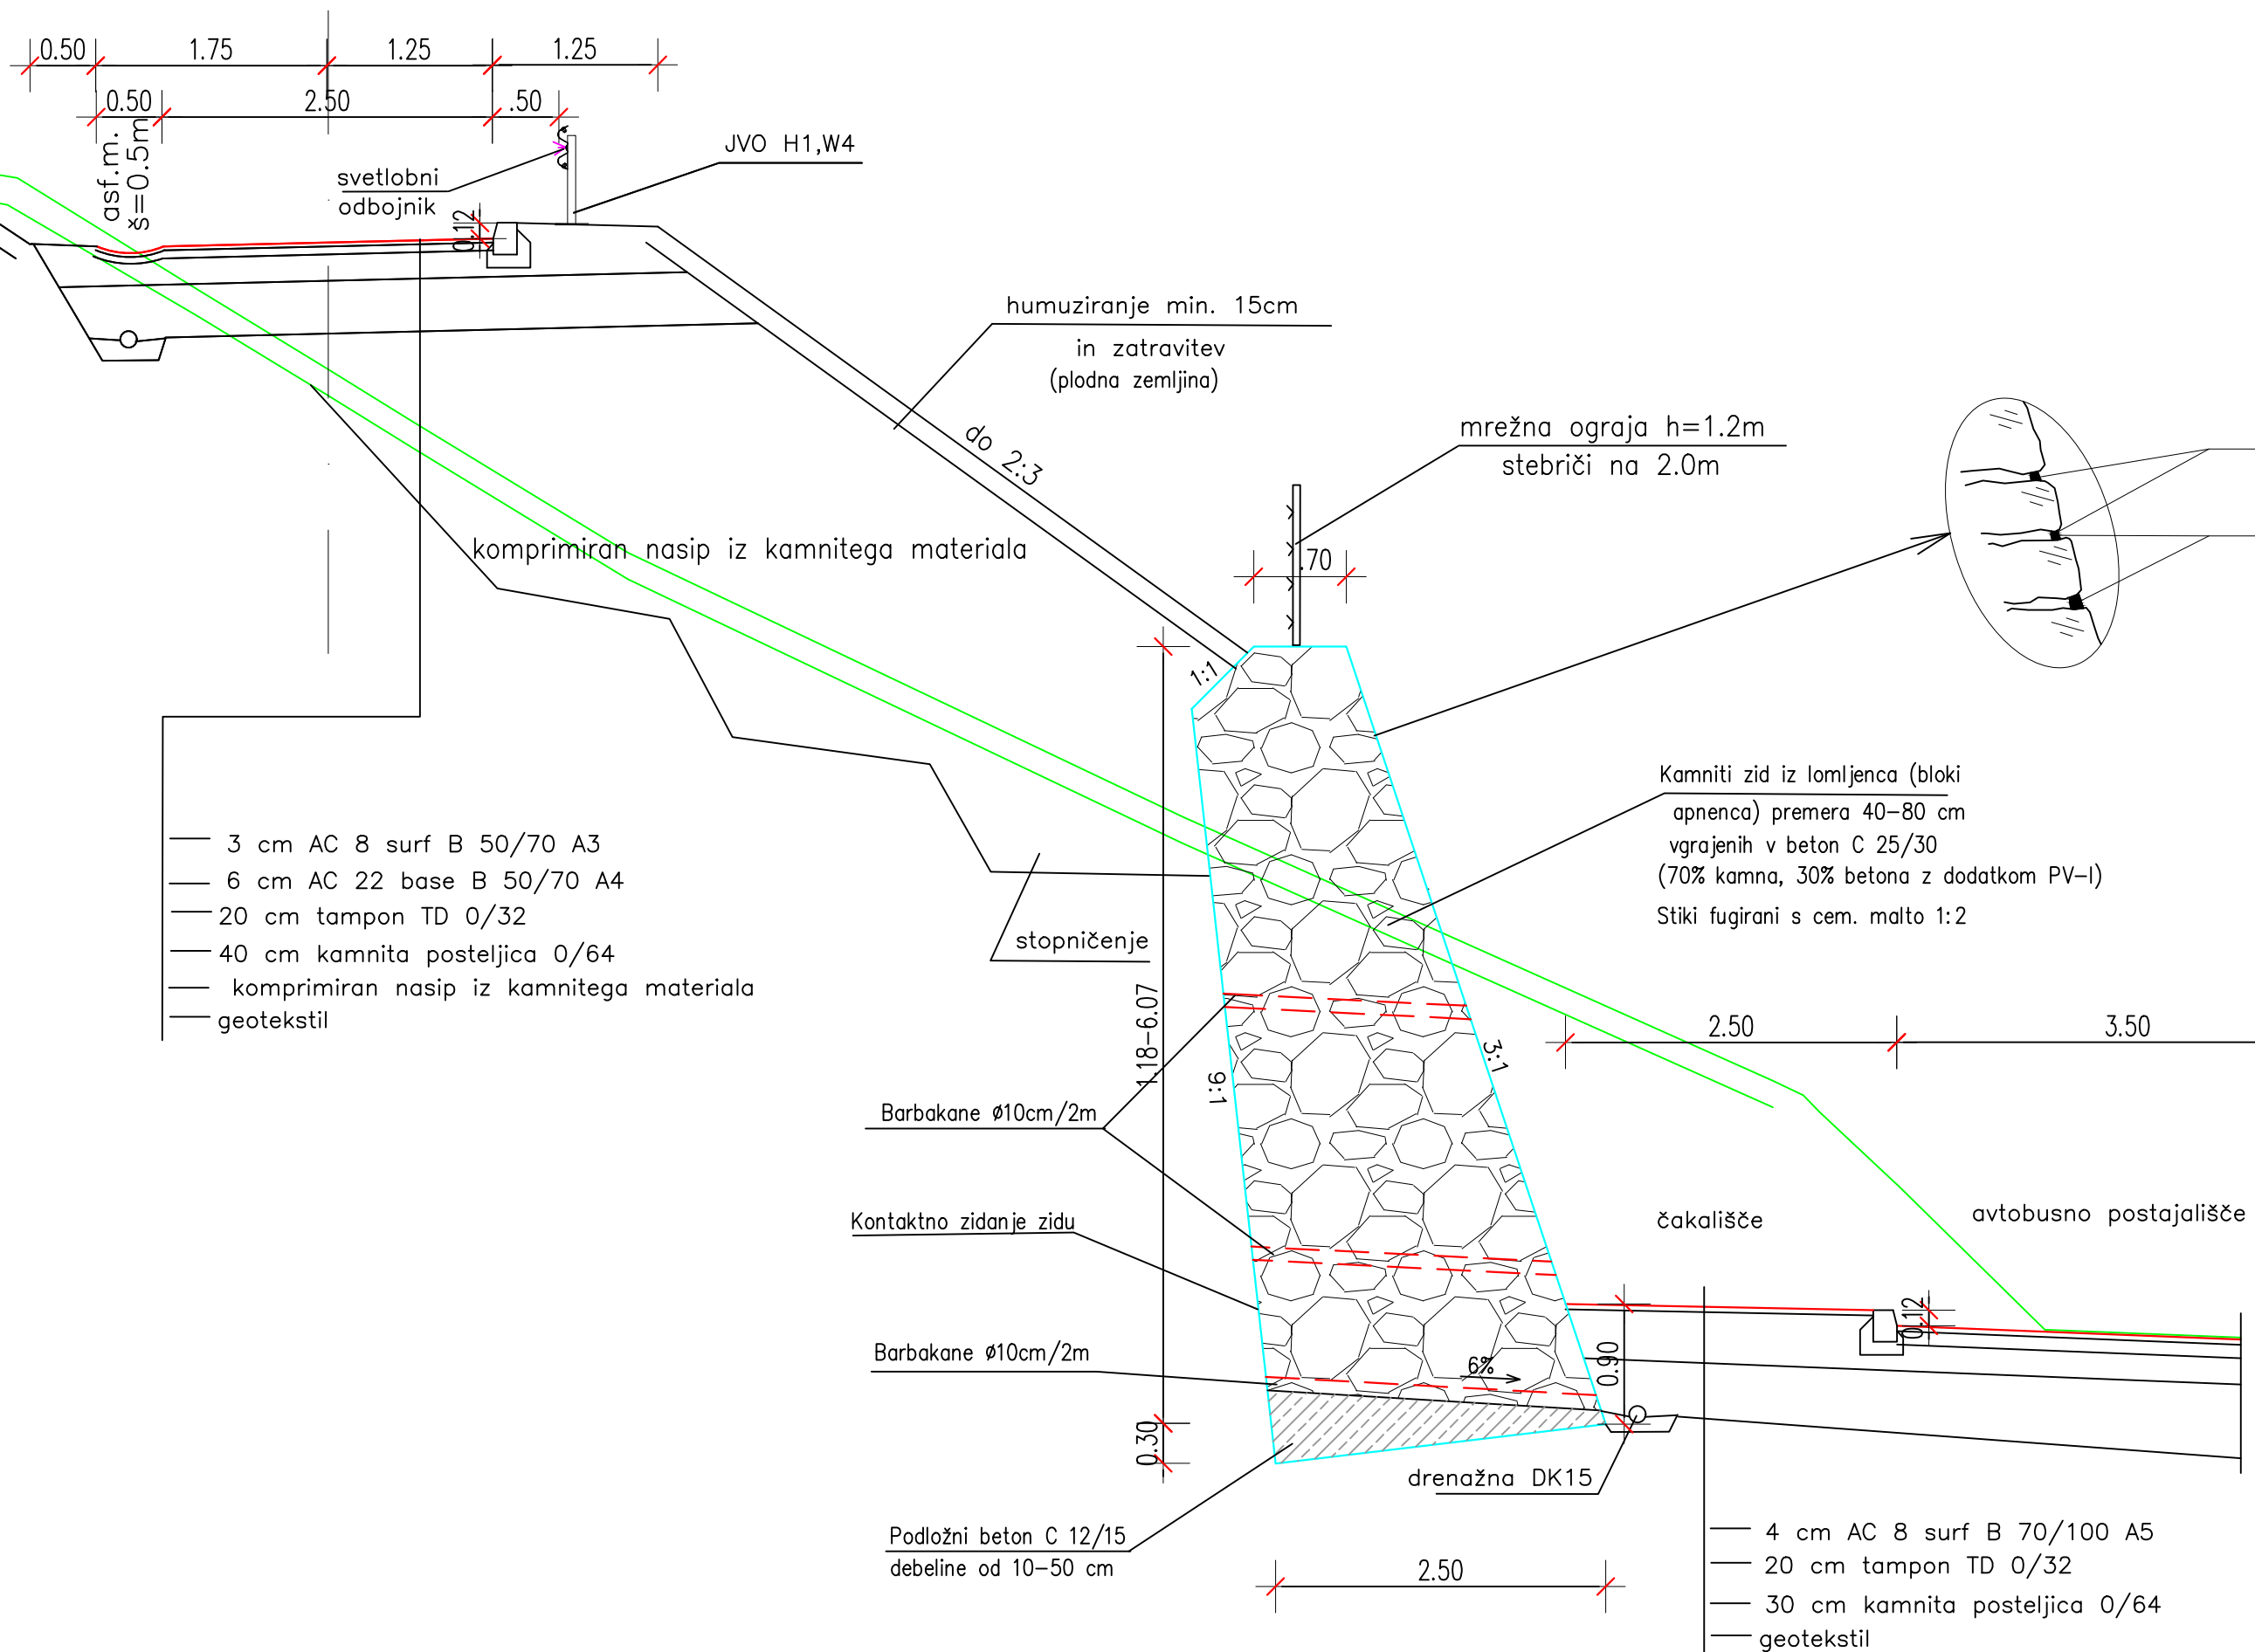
0.50 1.75 1.25 1.25
0.50 2.50 .50
asf.m.
š=0.5m
svetlobni
odbojnik
JVO H1,W4
0.12
humuziranje min. 15cm
in zatravitev
(plodna zemljina)
do 2:3
mrežna ograja h=1.2m
stebriči na 2.0m
.70
komprimiran nasip iz kamnitega materiala
1:1
3 cm AC 8 surf B 50/70 A3
6 cm AC 22 base B 50/70 A4
20 cm tampon TD 0/32
40 cm kamnita posteljica 0/64
komprimiran nasip iz kamnitega materiala
geotekstil
Kamniti zid iz lomljenca (bloki apnenca) premera 40–80 cm vgrajenih v beton C 25/30 (70% kamna, 30% betona z dodatkom PV-I)
Stiki fugirani s cem. malto 1:2
stopničenje
1.18–6.07
9:1
3:1
2.50 3.50
Barbakane ø10cm/2m
Kontaktno zidanje zidu
čakališče
avtobusno postajališče
0.12
0.90
6%
Barbakane ø10cm/2m
0.30
drenažna DK15
Podložni beton C 12/15
debeline od 10–50 cm
2.50
4 cm AC 8 surf B 70/100 A5
20 cm tampon TD 0/32
30 cm kamnita posteljica 0/64
geotekstil